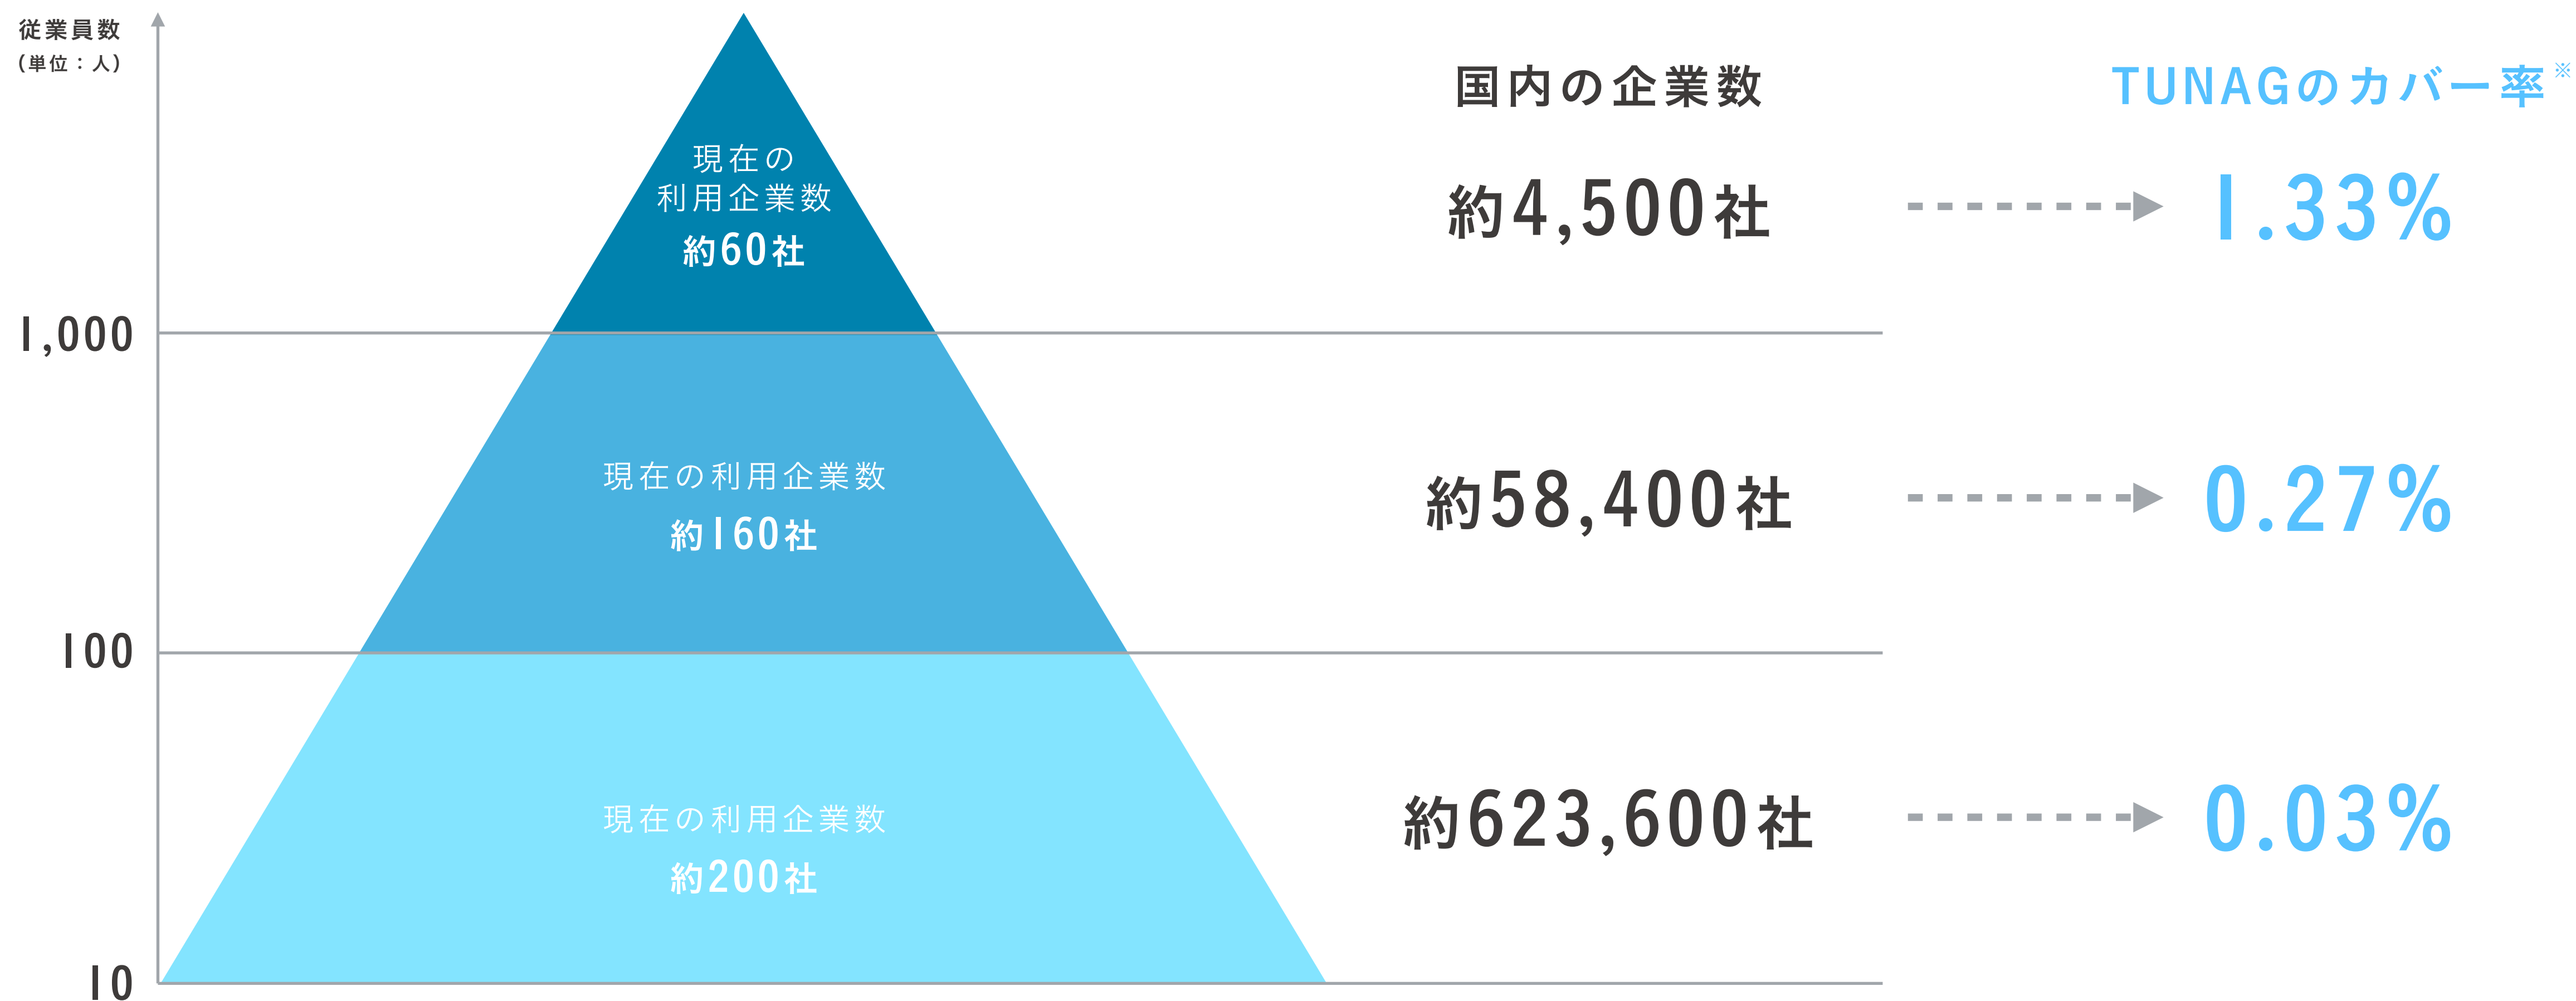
従業員数
（単位：人）

1,000

100

10

現在の
利用企業数
約60社

現在の利用企業数
約160社

現在の利用企業数
約200社

国内の企業数

約4,500社

約58,400社

約623,600社

TUNAGのカバー率※

1.33%

0.27%

0.03%